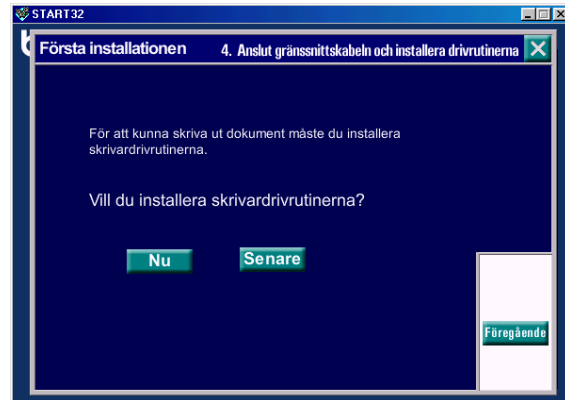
START32

Första installationen

4. Anslut gränssnittskabeln och installera drivrutinerna

För att kunna skriva ut dokument måste du installera skrivardrivrutinerna.

Vill du installera skrivardrivrutinerna?

Nu

Senare

Föregående